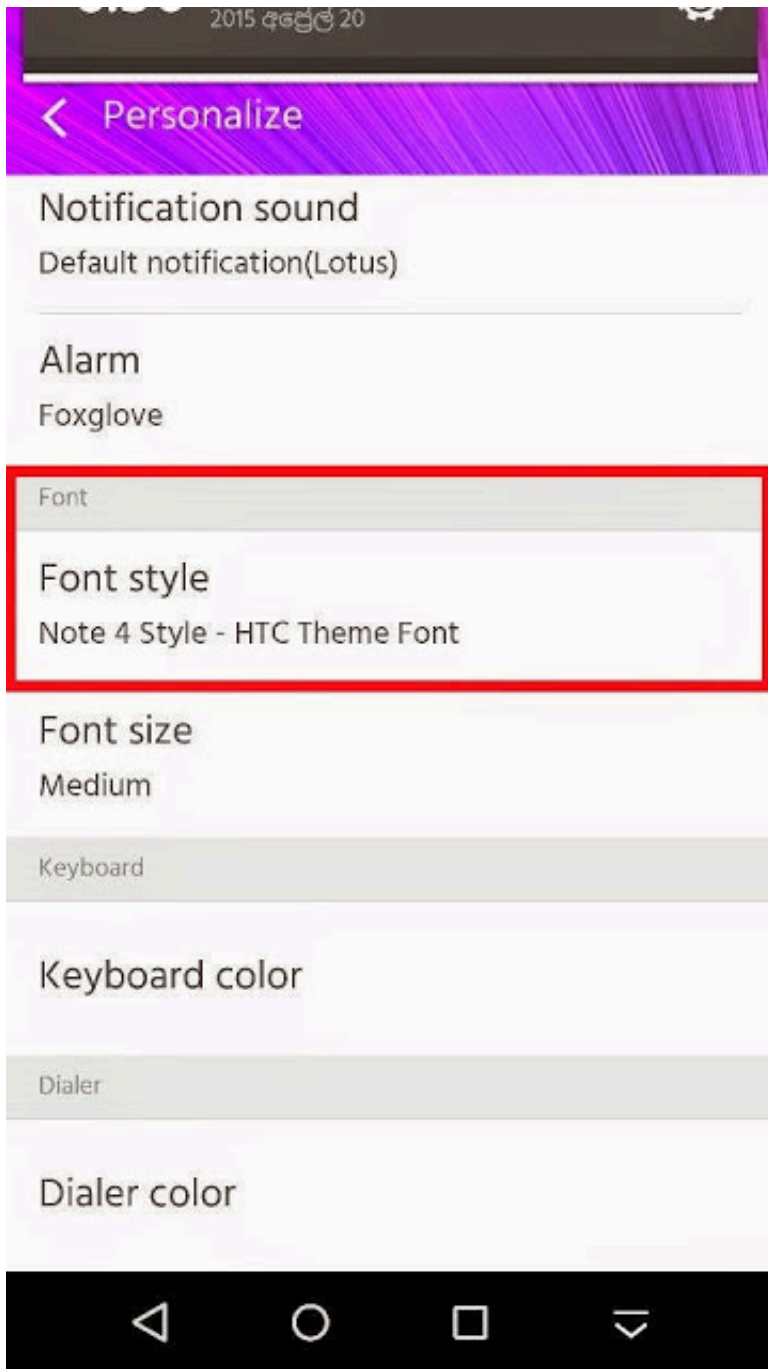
2015 අප්‍රේල් 20

Personalize

Notification sound
Default notification(Lotus)

Alarm
Foxglove

Font

Font style
Note 4 Style - HTC Theme Font

Font size
Medium

Keyboard

Keyboard color

Dialer

Dialer color